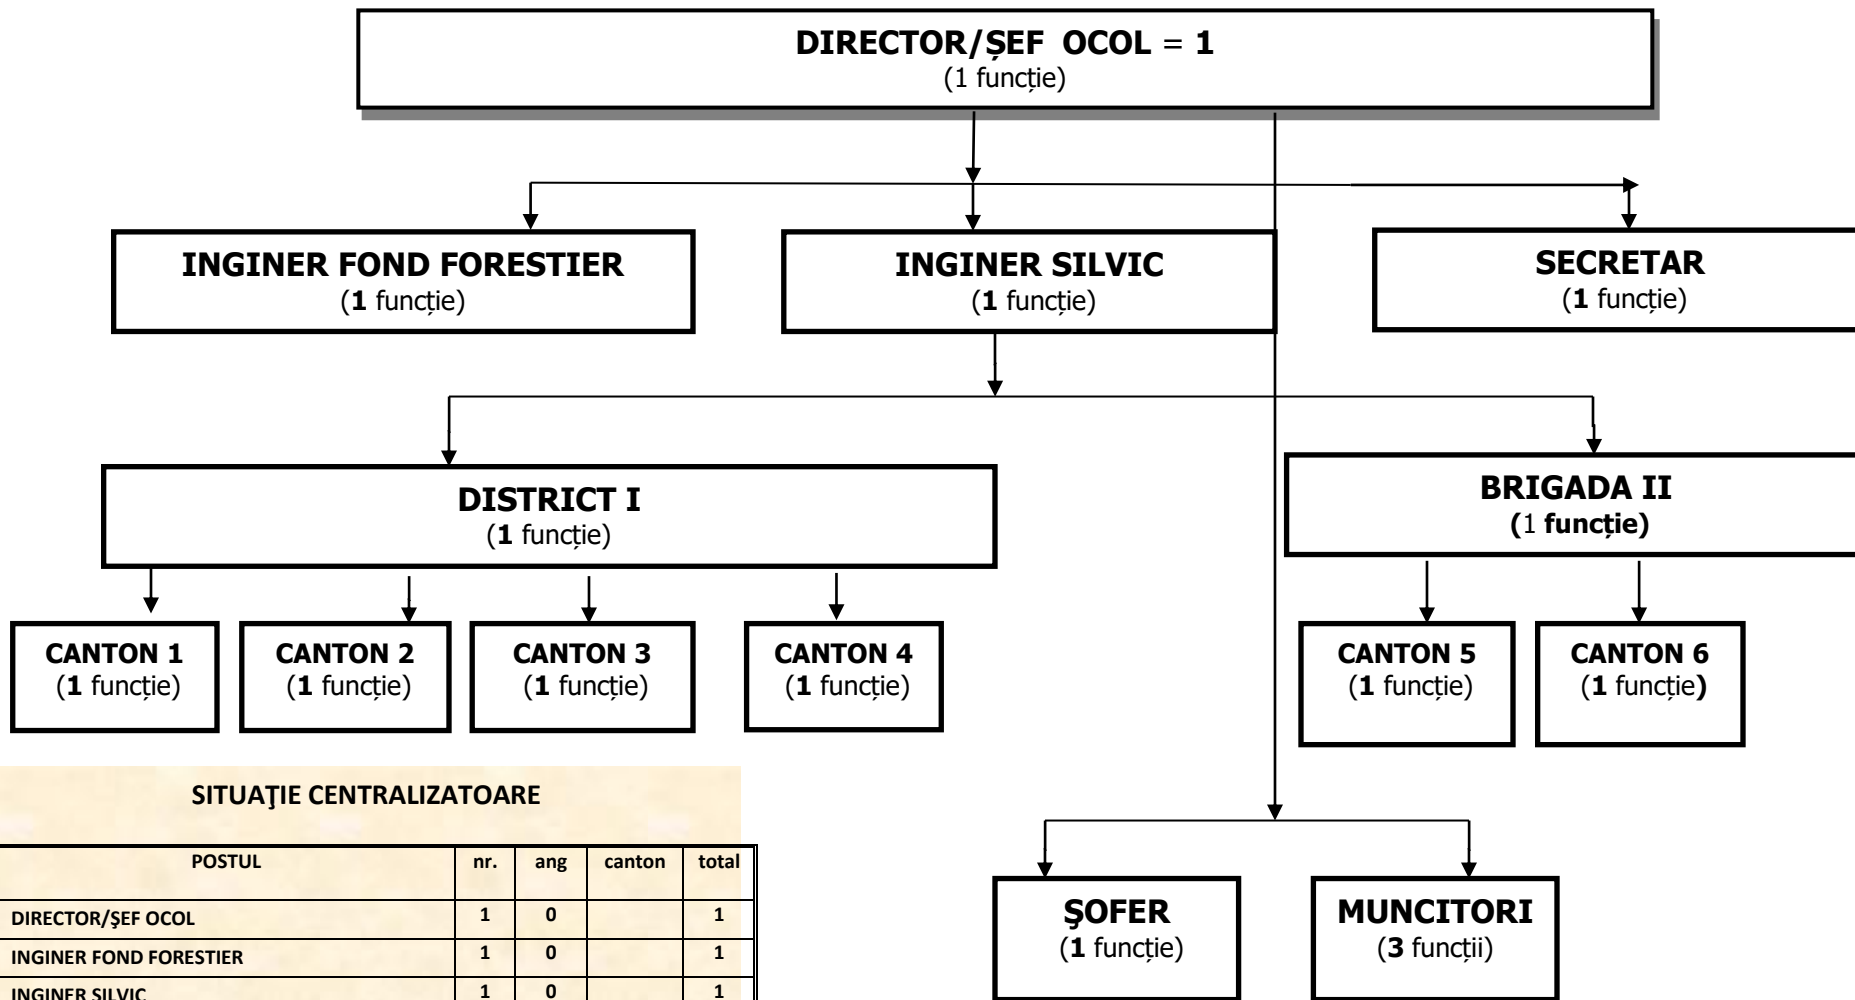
DIRECTOR/ȘEF OCOL = 1
(1 funcție)

INGINER FOND FORESTIER
(1 funcție)

INGINER SILVIC
(1 funcție)

SECRETAR
(1 funcție)

DISTRICT I
(1 funcție)

BRIGADA II
(1 funcție)

CANTON 1
(1 funcție)

CANTON 2
(1 funcție)

CANTON 3
(1 funcție)

CANTON 4
(1 funcție)

CANTON 5
(1 funcție)

CANTON 6
(1 funcție)

SITUAŢIE CENTRALIZATOARE

| POSTUL | nr. | ang | canton | total |
|---|---|---|---|---|
| DIRECTOR/ŞEF OCOL | 1 | 0 | | 1 |
| INGINER FOND FORESTIER | 1 | 0 | | 1 |
| INGINER SILVIC | 1 | 0 | | 1 |

ŞOFER
(1 funcție)

MUNCITORI
(3 funcții)